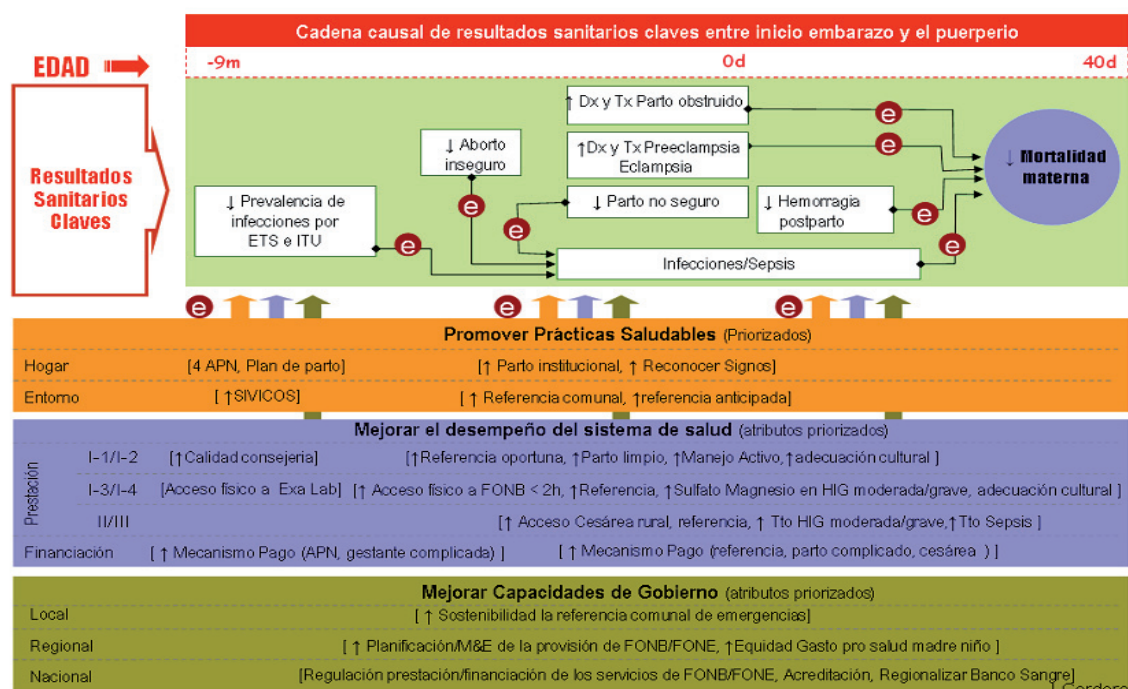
Cadena causal de resultados sanitarios claves entre inicio embarazo y el puerperio

EDAD

-9m

0d

40d

Resultados Sanitarios Claves

↑Dx y Tx Parto obstruido

↓ Aborto inseguro

↑Dx y Tx Preeclampsia Eclampsia

↓ Mortalidad materna

↓ Prevalencia de infecciones por ETS e ITU

↓ Parto no seguro

↓ Hemorragia postparto

Infecciones/Sepsis

e

Promover Prácticas Saludables (Priorizados)

| | | |
|---|---|---|
| Hogar | [4 APN, Plan de parto] | [↑ Parto institucional, ↑ Reconocer Signos] |
| Entorno | [ ↑SIVICOS] | [ ↑ Referencia comunal, ↑referencia anticipada] |

Mejorar el desempeño del sistema de salud (atributos priorizados)

| | | | |
|---|---|---|---|
| Prestación | I-1/I-2 | [↑Calidad consejeria] | [↑Referencia oportuna, ↑Parto limpio, ↑Manejo Activo,↑adecuación cultural ] |
| | I-3/I-4 | [Acceso físico a Exa Lab] | [↑ Acceso físico a FONB < 2h, ↑Referencia, ↑Sulfato Magnesio en HIG moderada/grave, adecuación cultural ] |
| | II/III | | [↑ Acceso Cesárea rural, referencia, ↑ Tto HIG moderada/grave,↑Tto Sepsis ] |
| Financiación | | [ ↑ Mecanismo Pago (APN, gestante complicada) ] | [ ↑ Mecanismo Pago (referencia, parto complicado, cesárea ) ] |

Mejorar Capacidades de Gobierno (atributos priorizados)

| | |
|---|---|
| Local | [ ↑ Sostenibilidad la referencia comunal de emergencias] |
| Regional | [ ↑ Planificación/M&E de la provisión de FONB/FONE, ↑Equidad Gasto pro salud madre niño ] |
| Nacional | [Regulación prestación/financiación de los servicios de FONB/FONE, Acreditación, Regionalizar Banco Sangre] |

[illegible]